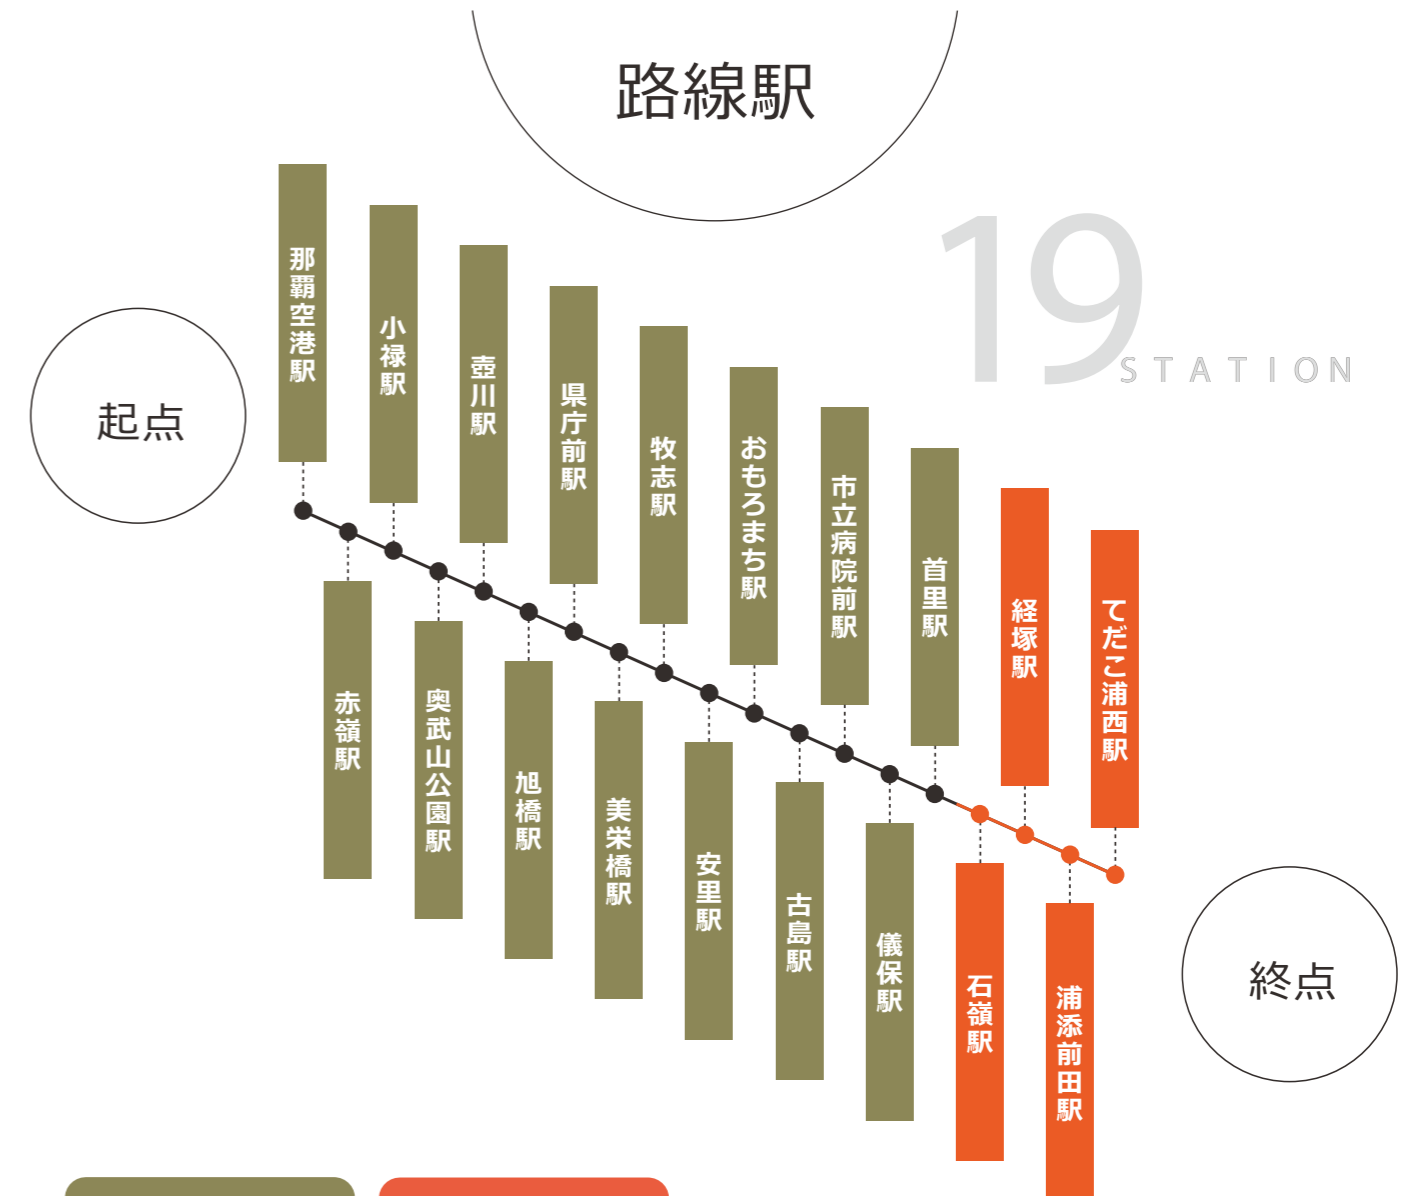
路線駅

19 STATION

起点

那覇空港駅
赤嶺駅
小禄駅
奥武山公園駅
壺川駅
旭橋駅
県庁前駅
美栄橋駅
牧志駅
安里駅
おもろまち駅
古島駅
市立病院前駅
儀保駅
首里駅
石嶺駅
経塚駅
浦添前田駅
てだこ浦西駅

終点